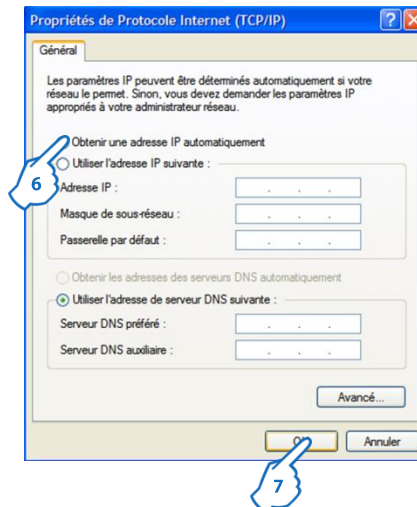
Propriétés de Protocole Internet (TCP/IP)

?

X

Général

Les paramètres IP peuvent être déterminés automatiquement si votre réseau le permet. Sinon, vous devez demander les paramètres IP appropriés à votre administrateur réseau.

Obtenir une adresse IP automatiquement

Utiliser l'adresse IP suivante :

Adresse IP :

Masque de sous-réseau :

Passerelle par défaut :

Obtenir les adresses des serveurs DNS automatiquement

Utiliser l'adresse de serveur DNS suivante :

Serveur DNS préféré :

Serveur DNS auxiliaire :

Avancé...

OK

Annuler

6

7